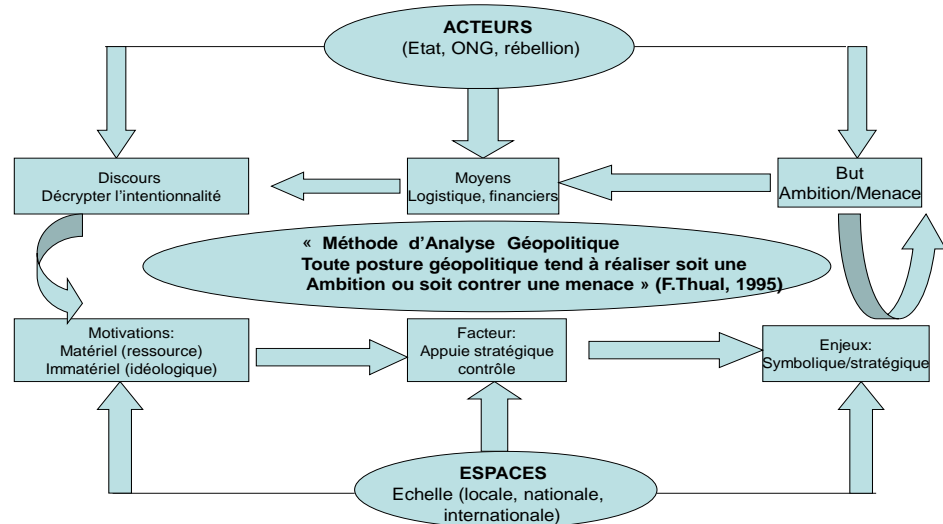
ACTEURS
(Etat, ONG, rébellion)

Discours
Décrypter l'intentionnalité

Moyens
Logistique, financiers

But
Ambition/Menace

« Méthode d'Analyse Géopolitique
Toute posture géopolitique tend à réaliser soit une Ambition ou soit contrer une menace » (F.Thual, 1995)

Motivations:
Matériel (ressource)
Immatériel (idéologique)

Facteur:
Appuie stratégique
contrôle

Enjeux:
Symbolique/stratégique

ESPACES
Echelle (locale, nationale, internationale)